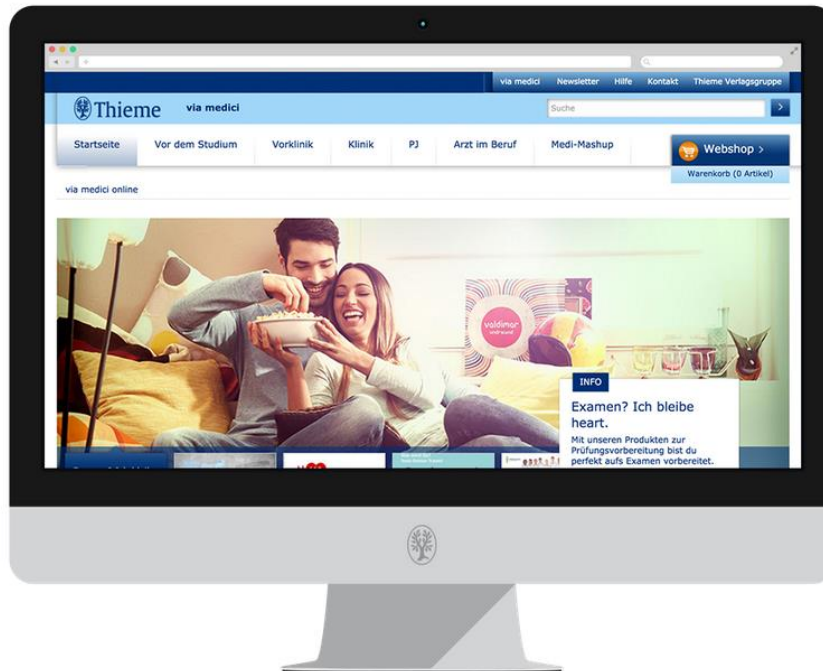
via medici Newsletter Hilfe Kontakt Thieme Verlagsgruppe

Thieme via medici

Suche

Startseite Vor dem Studium Vorklinik Klinik PJ Arzt im Beruf Medi-Mashup

Webshop >

Warenkorb (0 Artikel)

via medici online

valdimar

INFO

Examen? Ich bleibe heart.

Mit unseren Produkten zur Prüfungsvorbereitung bist du perfekt aufs Examen vorbereitet.